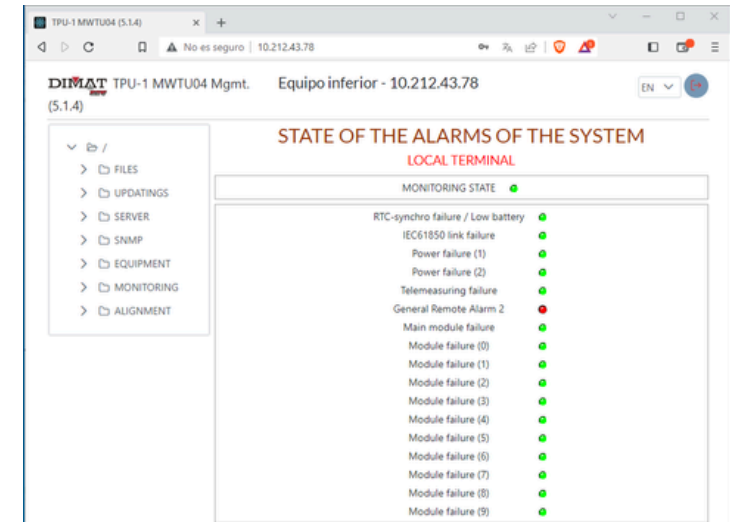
TPU-1 MWTU04 (5.1.4) × +

No es seguro | 10.212.43.78

DIMAT TPU-1 MWTU04 Mgmt. (5.1.4)

Equipo inferior - 10.212.43.78

EN

/
FILES
UPDATINGS
SERVER
SNMP
EQUIPMENT
MONITORING
ALIGNMENT

STATE OF THE ALARMS OF THE SYSTEM

LOCAL TERMINAL

MONITORING STATE

RTC-synchro failure / Low battery
IEC61850 link failure
Power failure (1)
Power failure (2)
Telemeasuring failure
General Remote Alarm 2
Main module failure
Module failure (0)
Module failure (1)
Module failure (2)
Module failure (3)
Module failure (4)
Module failure (5)
Module failure (6)
Module failure (7)
Module failure (8)
Module failure (9)